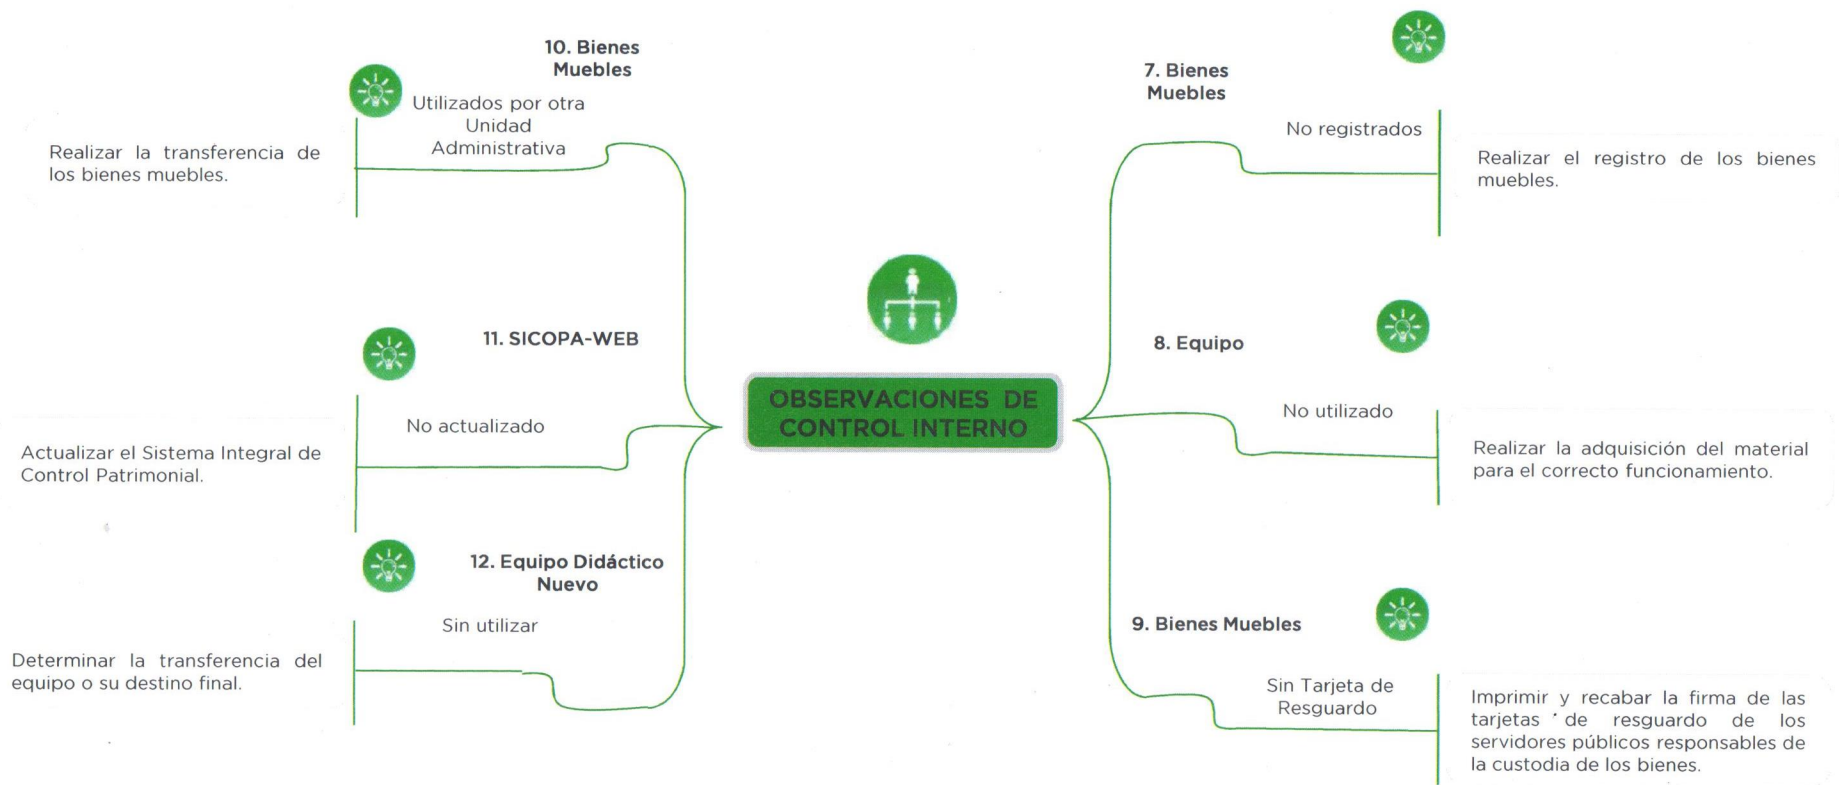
OBSERVACIONES DE CONTROL INTERNO

10. Bienes Muebles

Utilizados por otra Unidad Administrativa

Realizar la transferencia de los bienes muebles.

11. SICOPA-WEB

No actualizado

Actualizar el Sistema Integral de Control Patrimonial.

12. Equipo Didáctico Nuevo

Sin utilizar

Determinar la transferencia del equipo o su destino final.

7. Bienes Muebles

No registrados

Realizar el registro de los bienes muebles.

8. Equipo

No utilizado

Realizar la adquisición del material para el correcto funcionamiento.

9. Bienes Muebles

Sin Tarjeta de Resguardo

Imprimir y recabar la firma de las tarjetas ' de resguardo de los servidores públicos responsables de la custodia de los bienes.